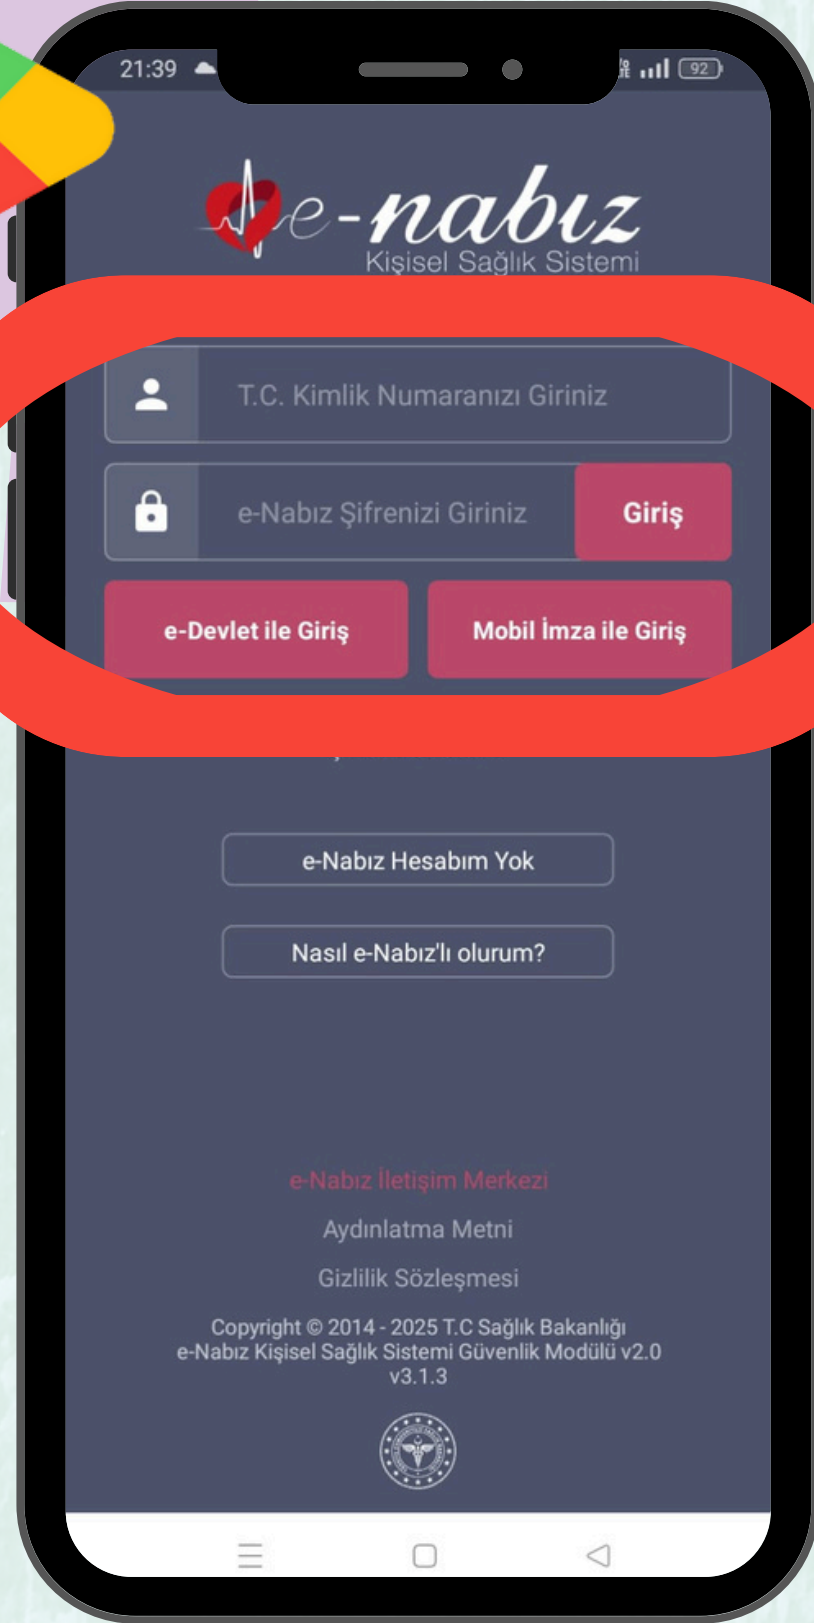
21:39

92

e-nabız
Kişisel Sağlık Sistemi

T.C. Kimlik Numaranızı Giriniz

e-Nabız Şifrenizi Giriniz

Giriş

e-Devlet ile Giriş

Mobil İmza ile Giriş

e-Nabız Hesabım Yok

Nasıl e-Nabız'lı olurum?

e-Nabız İletişim Merkezi

Aydınlatma Metni

Gizlilik Sözleşmesi

Copyright © 2014 - 2025 T.C Sağlık Bakanlığı
e-Nabız Kişisel Sağlık Sistemi Güvenlik Modülü v2.0
v3.1.3